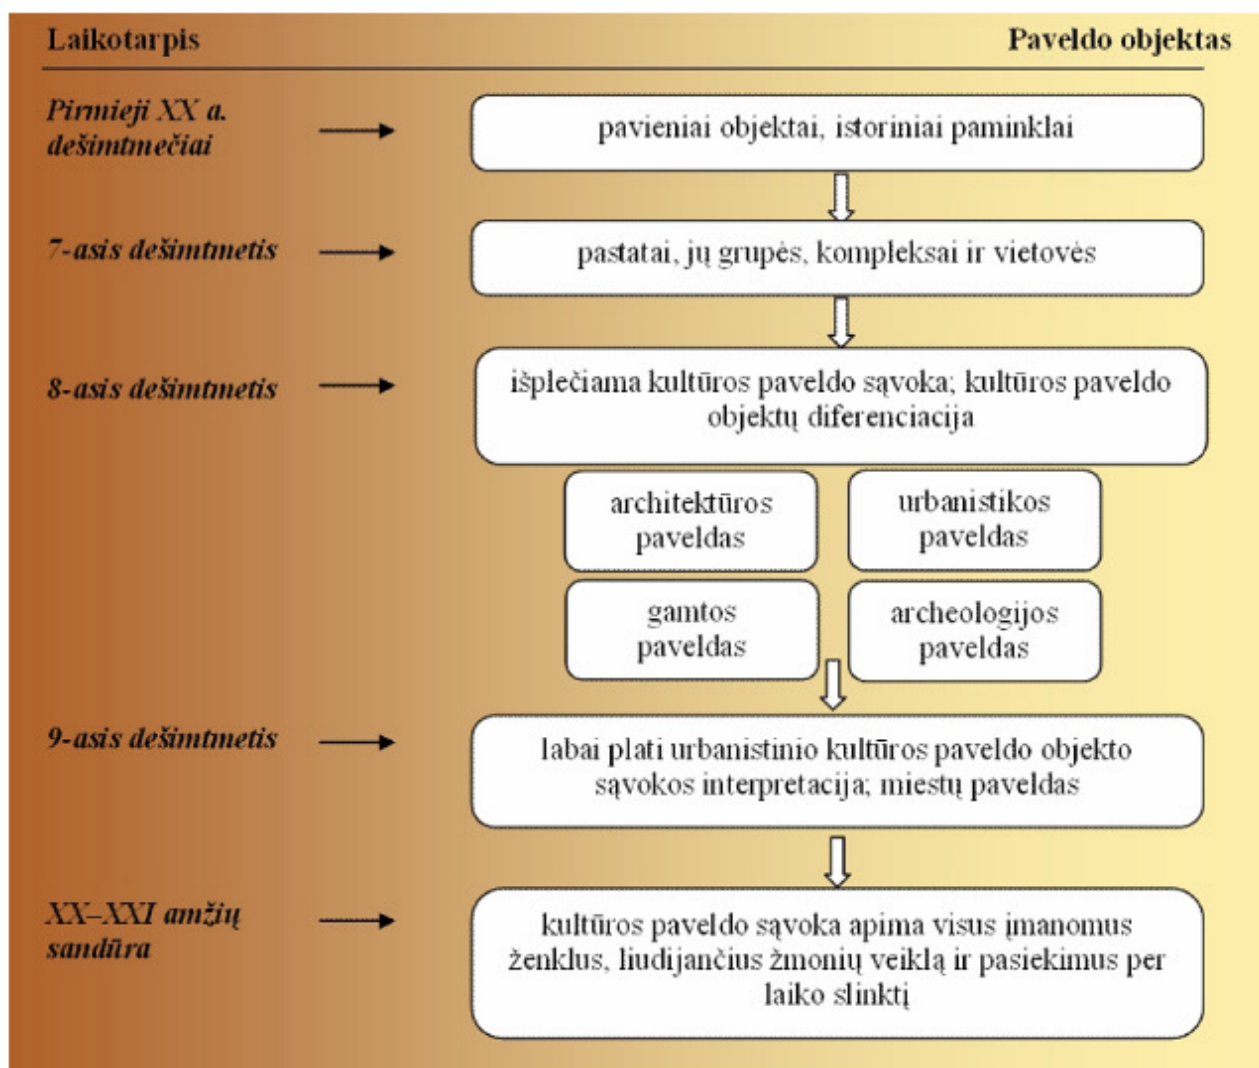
Laikotarpis

Paveldo objektas

Pirmieji XX a. dešimtmečiai

pavieniai objektai, istoriniai paminklai

7-asis dešimtmetis

pastatai, jų grupės, kompleksai ir vietovės

8-asis dešimtmetis

išplečiama kultūros paveldo sąvoka; kultūros paveldo objektų diferenciacija

architektūros paveldas

urbanistikos paveldas

gamtos paveldas

archeologijos paveldas

9-asis dešimtmetis

labai plati urbanistinio kultūros paveldo objekto sąvokos interpretacija; miestų paveldas

XX–XXI amžių sandūra

kultūros paveldo sąvoka apima visus įmanomus ženklus, liudijančius žmonių veiklą ir pasiekimus per laiko slinktį